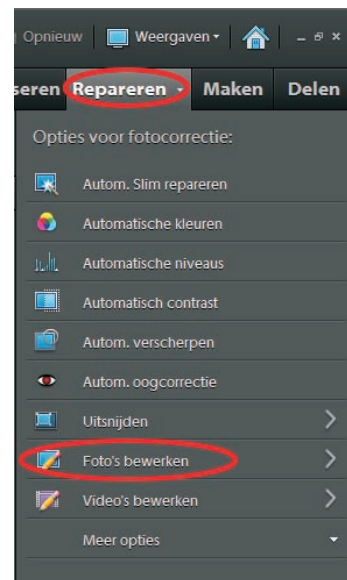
Opnieuw | Weergaven | – ▫ ×

seren Repareren Maken Delen

Opties voor fotocorrectie:

Autom. Slim repareren

Automatische kleuren

Automatische niveaus

Automatisch contrast

Autom. verscherpen

Autom. oogcorrectie

Uitsnijden

Foto's bewerken

Video's bewerken

Meer opties